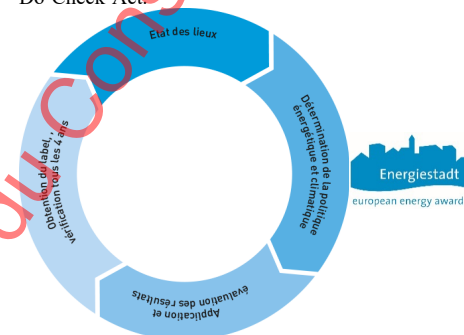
Do-Check-Act.

Etat des lieux

Détermination de la politique énergétique et climatique

Application et évaluation des résultats

Obtention du label, vérification tous les 4 ans

Energiestadt
european energy award